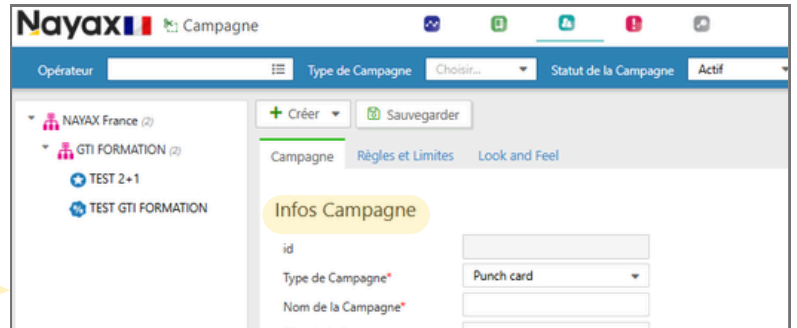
Nayax Campagne

Opérateur

Type de Campagne Choisir...

Statut de la Campagne Actif

NAYAX France (2)

GTI FORMATION (2)

TEST 2+1

TEST GTI FORMATION

+ Créer

Sauvegarder

Campagne Règles et Limites Look and Feel

Infos Campagne

id

Type de Campagne* Punch card

Nom de la Campagne*